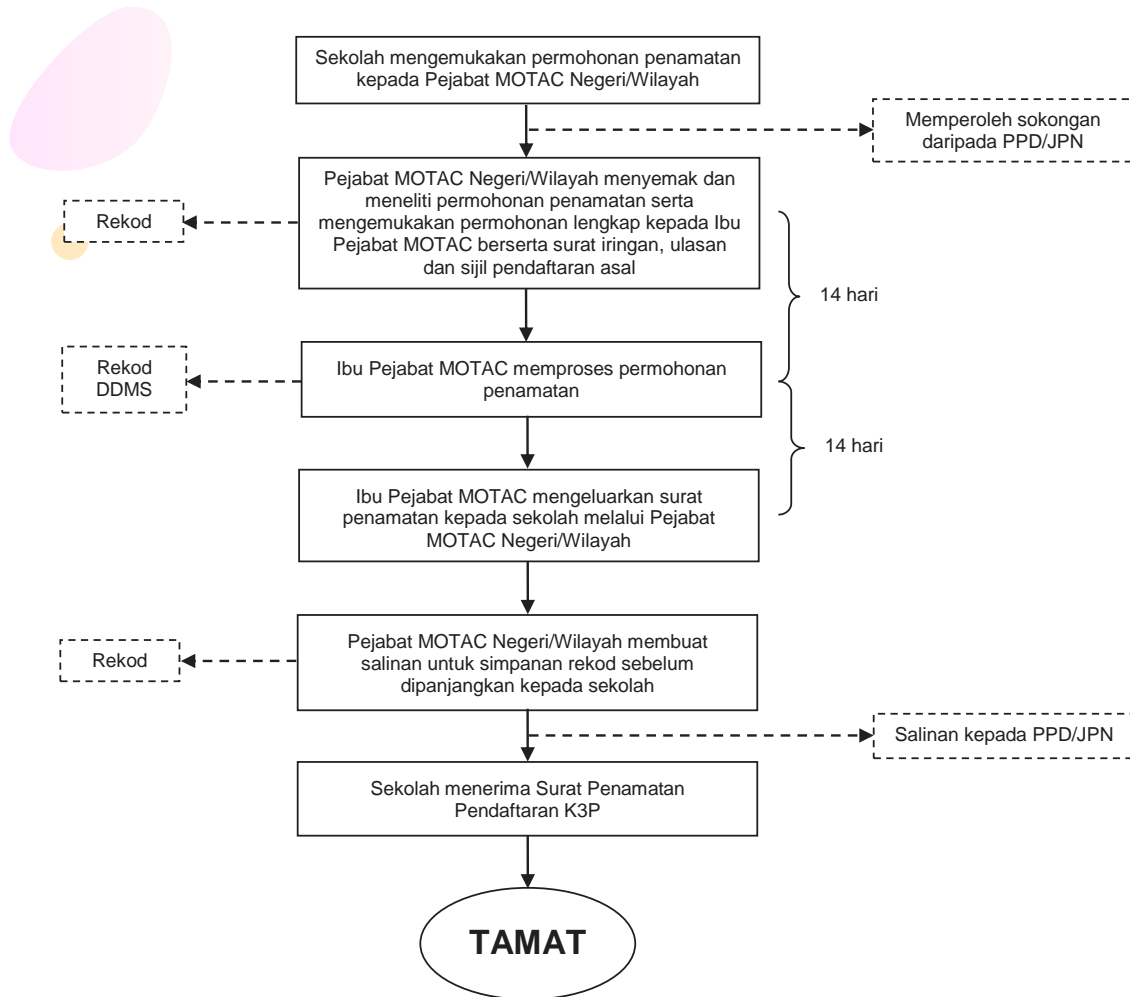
Sekolah mengemukakan permohonan penamatan kepada Pejabat MOTAC Negeri/Wilayah

Memperoleh sokongan daripada PPD/JPN

Rekod

Pejabat MOTAC Negeri/Wilayah menyemak dan meneliti permohonan penamatan serta mengemukakan permohonan lengkap kepada Ibu Pejabat MOTAC berserta surat iringan, ulasan dan sijil pendaftaran asal

14 hari

Rekod DDMS

Ibu Pejabat MOTAC memproses permohonan penamatan

14 hari

Ibu Pejabat MOTAC mengeluarkan surat penamatan kepada sekolah melalui Pejabat MOTAC Negeri/Wilayah

Rekod

Pejabat MOTAC Negeri/Wilayah membuat salinan untuk simpanan rekod sebelum dipanjangkan kepada sekolah

Salinan kepada PPD/JPN

Sekolah menerima Surat Penamatan Pendaftaran K3P

TAMAT